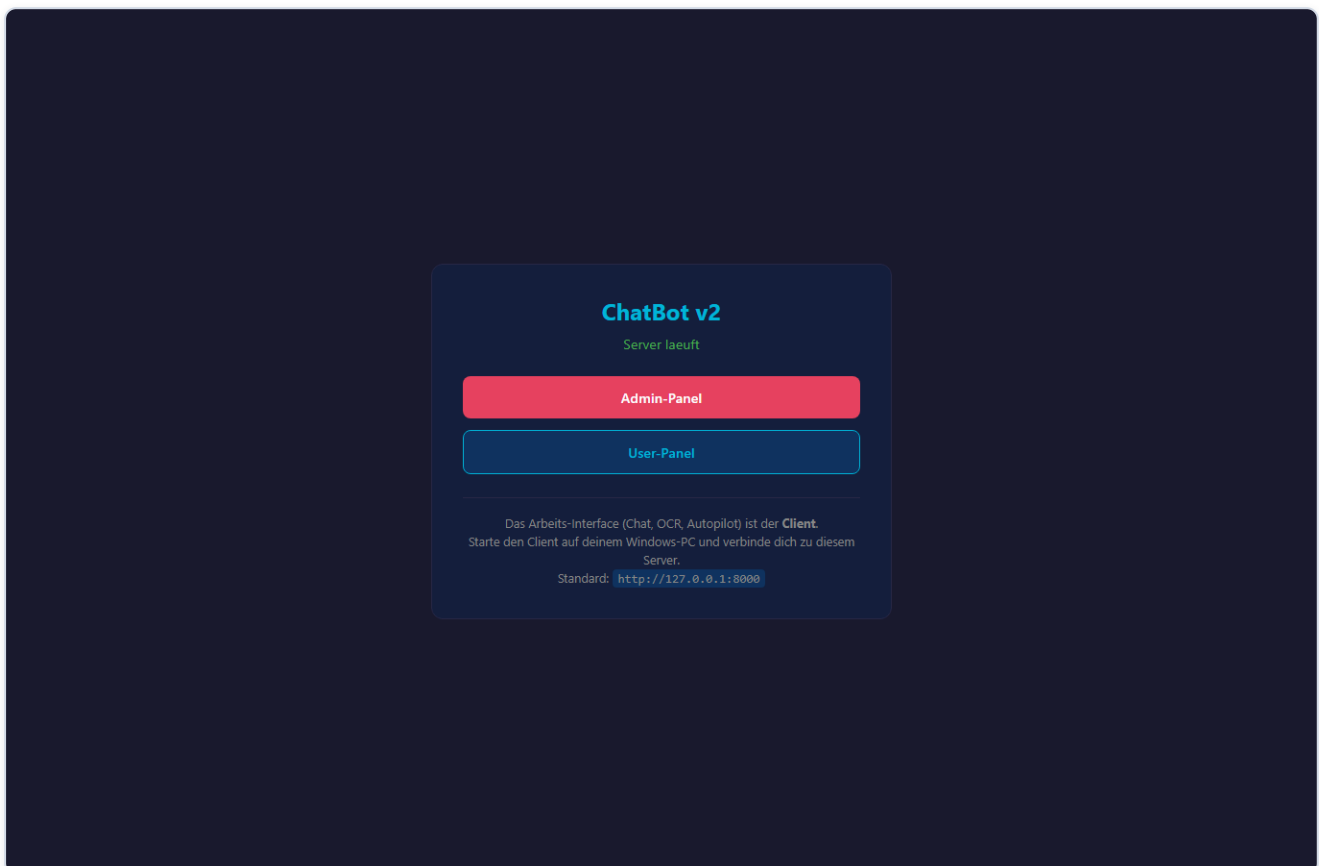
ChatBot v2

Server laeuft

Admin-Panel

User-Panel

Das Arbeits-Interface (Chat, OCR, Autopilot) ist der **Client**.
Starte den Client auf deinem Windows-PC und verbinde dich zu diesem Server.
Standard: `http://127.0.0.1:8000`